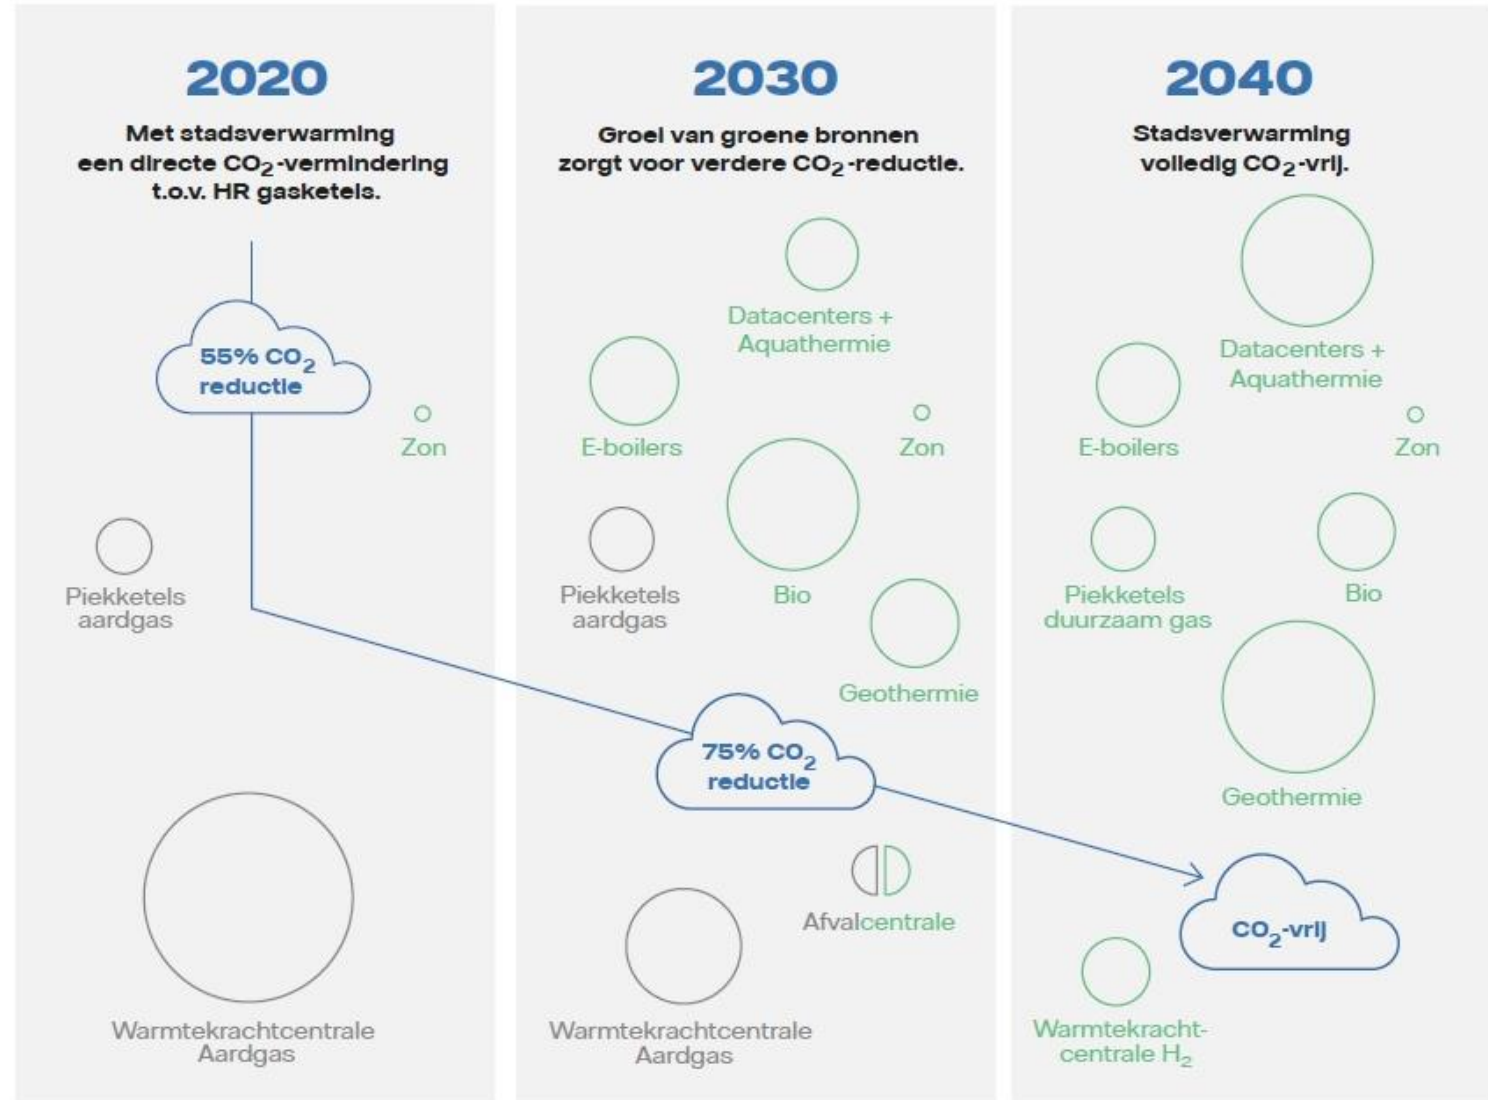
2020

Met stadsverwarming een directe $CO_2$-vermindering t.o.v. HR gasketels.

55% $CO_2$ reductie

Zon

Piekketels aardgas

Warmtekrachtcentrale Aardgas

2030

Groei van groene bronnen zorgt voor verdere $CO_2$-reductie.

Datacenters + Aquathermie

E-boilers

Zon

Piekketels aardgas

Bio

Geothermie

75% $CO_2$ reductie

Afvalcentrale

Warmtekrachtcentrale Aardgas

2040

Stadsverwarming volledig $CO_2$-vrij.

Datacenters + Aquathermie

E-boilers

Zon

Piekketels duurzaam gas

Bio

Geothermie

$CO_2$-vrij

Warmtekrachtcentrale $H_2$